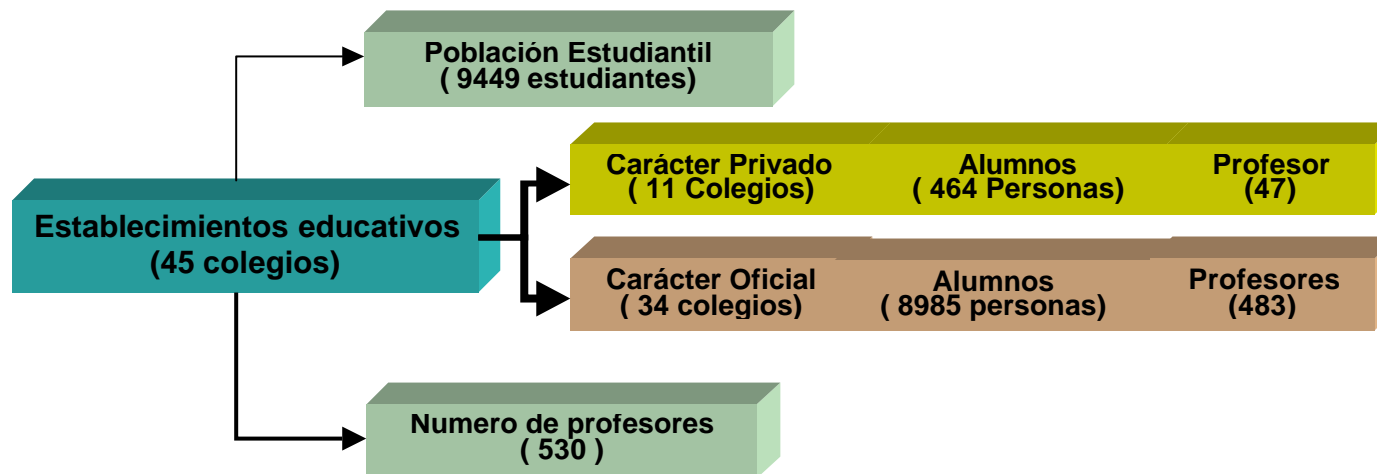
Población Estudiantil
( 9449 estudiantes)

Establecimientos educativos
(45 colegios)

Carácter Privado
( 11 Colegios)

Alumnos
( 464 Personas)

Profesor
(47)

Carácter Oficial
( 34 colegios)

Alumnos
( 8985 personas)

Profesores
(483)

Numero de profesores
( 530 )